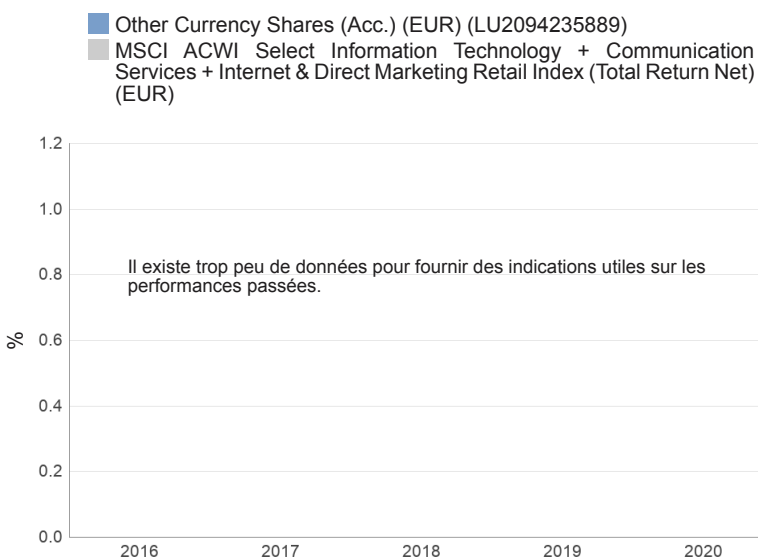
Other Currency Shares (Acc.) (EUR) (LU2094235889)
MSCI ACWI Select Information Technology + Communication Services + Internet & Direct Marketing Retail Index (Total Return Net) (EUR)

1.2
1.0
0.8
0.6
0.4
0.2
0.0

%

Il existe trop peu de données pour fournir des indications utiles sur les performances passées.

2016
2017
2018
2019
2020